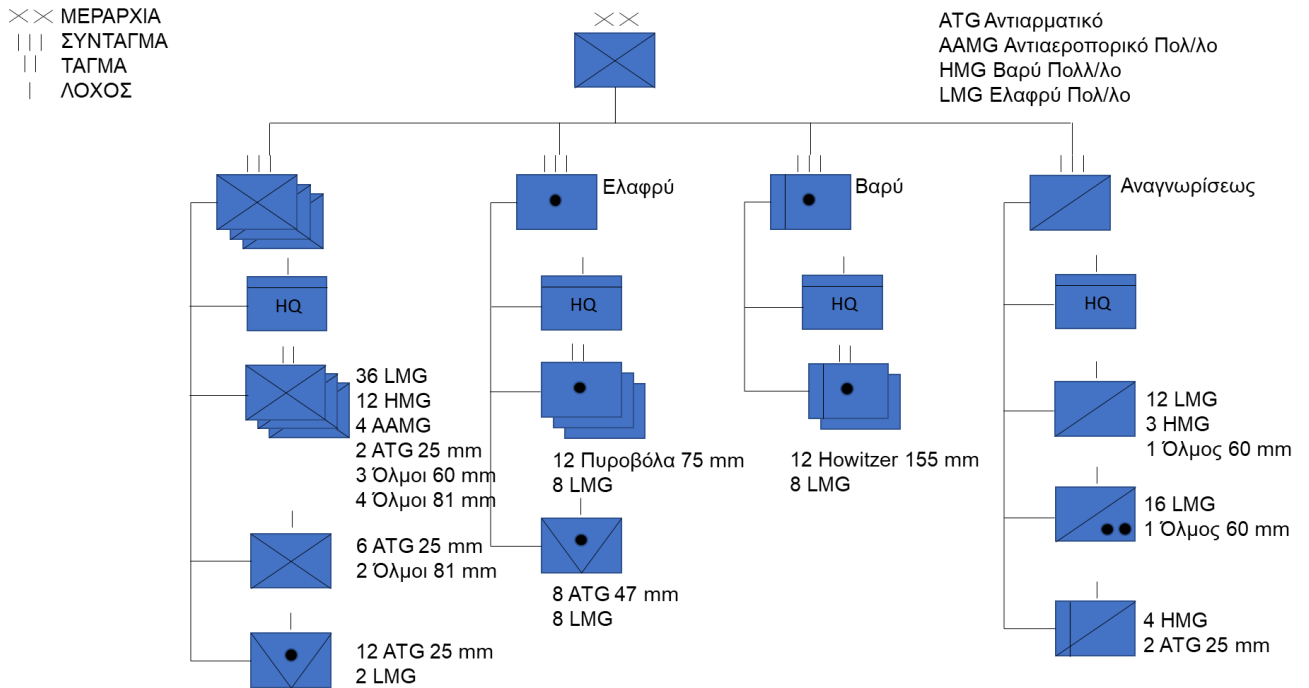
ΜΕΡΑΡΧΙΑ
ΣΥΝΤΑΓΜΑ
ΤΑΓΜΑ
ΛΟΧΟΣ

ATG Αντιαρματικό
AAMG Αντιαεροπορικό Πολ/λο
HMG Βαρύ Πολλ/λο
LMG Ελαφρύ Πολ/λο

Ελαφρύ
Βαρύ
Αναγνωρίσεως

HQ
HQ
HQ
HQ

36 LMG
12 HMG
4 AAMG
2 ATG 25 mm
3 Όλμοι 60 mm
4 Όλμοι 81 mm

6 ATG 25 mm
2 Όλμοι 81 mm

12 ATG 25 mm
2 LMG

12 Πυροβόλα 75 mm
8 LMG

8 ATG 47 mm
8 LMG

12 Howitzer 155 mm
8 LMG

12 LMG
3 HMG
1 Όλμος 60 mm

16 LMG
1 Όλμος 60 mm

4 HMG
2 ATG 25 mm